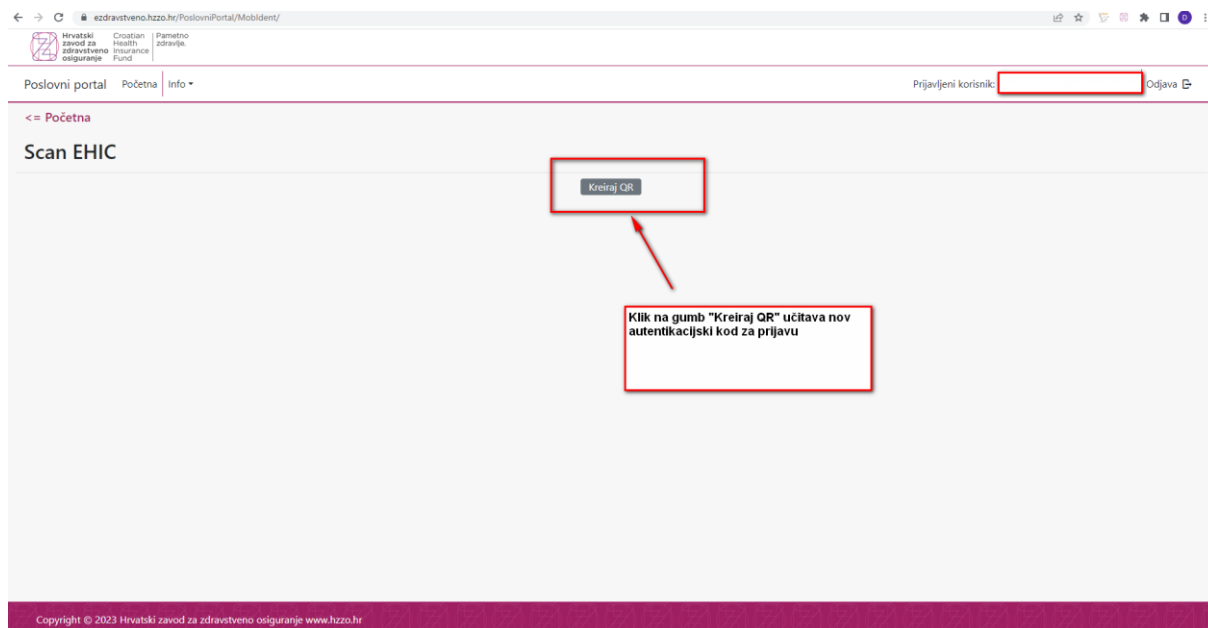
ezdravstveno.hzzo.hr/PoslovniPortal/MobIdent/

Hrvatski zavod za zdravstveno osiguranje
Croatian Health Insurance Fund
Pametno zdravlje.

Poslovni portal Početna Info

Prijavljeni korisnik: Odjava

<= Početna

Scan EHIC

Kreiraj QR

Klik na gumb "Kreiraj QR" učitava nov autentikacijski kod za prijavu

Copyright © 2023 Hrvatski zavod za zdravstveno osiguranje www.hzzo.hr